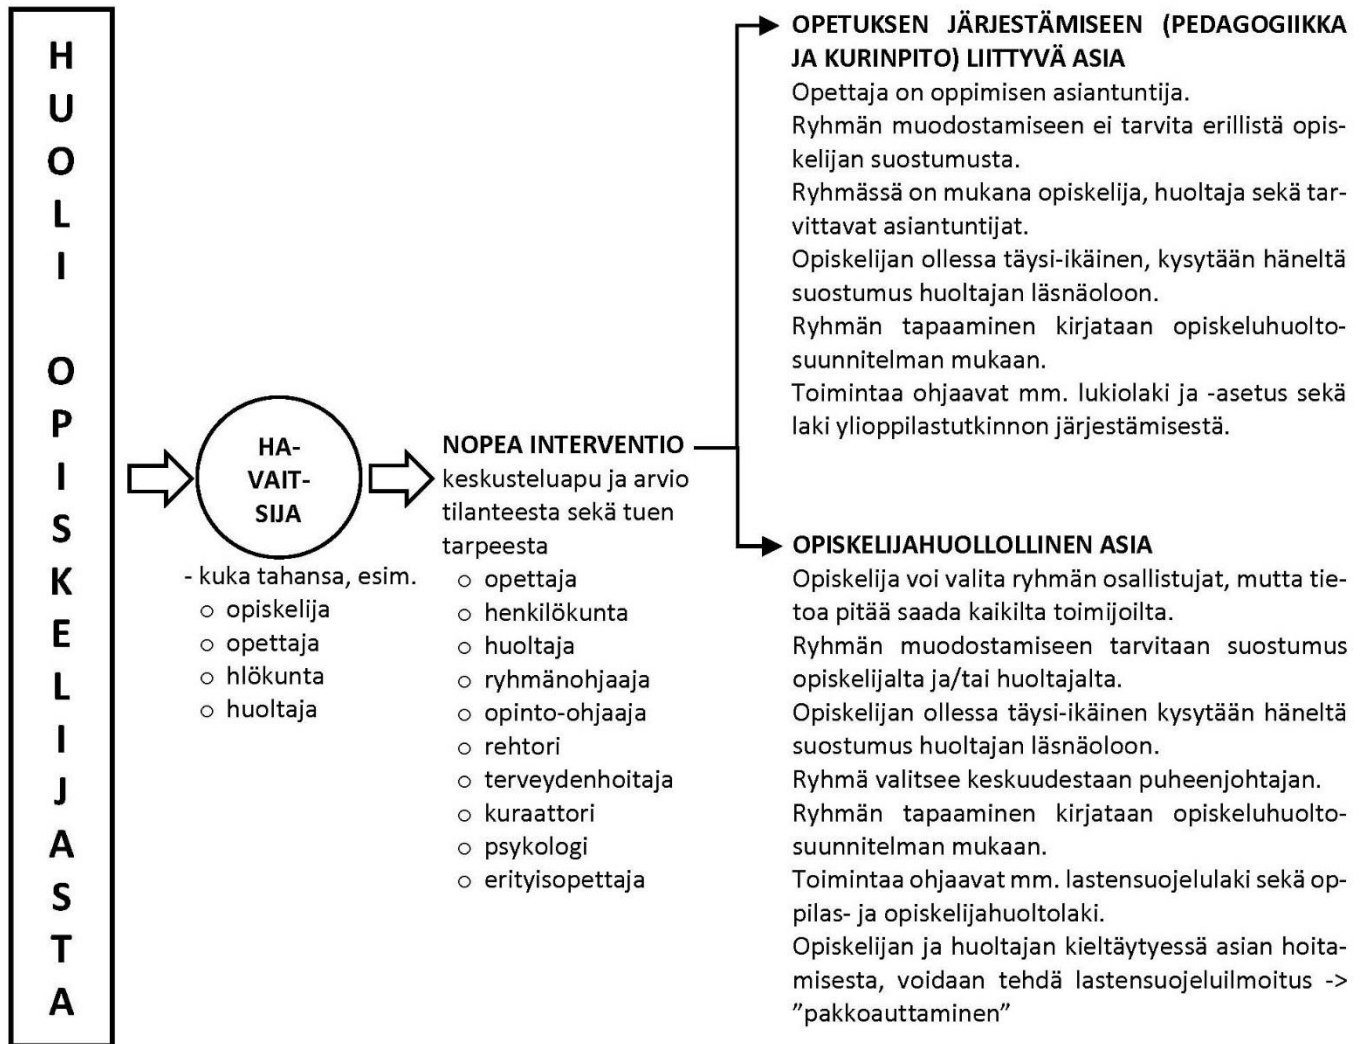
HUOLI OPISKELIJASTA

HAVAITSIJA

- kuka tahansa, esim.
- opiskelija
- opettaja
- hlökunta
- huoltaja

NOPEA INTERVENTIO
keskusteluapu ja arvio tilanteesta sekä tuen tarpeesta
- opettaja
- henkilökunta
- huoltaja
- ryhmänohjaaja
- opinto-ohjaaja
- rehtori
- terveydenhoitaja
- kuraattori
- psykologi
- erityisopettaja

OPETUKSEN JÄRJESTÄMISEEN (PEDAGOGIIKKA JA KURINPITO) LIITTYVÄ ASIA
Opettaja on oppimisen asiantuntija.
Ryhmän muodostamiseen ei tarvita erillistä opiskelijan suostumusta.
Ryhmässä on mukana opiskelija, huoltaja sekä tarvittavat asiantuntijat.
Opiskelijan ollessa täysi-ikäinen, kysytään häneltä suostumus huoltajan läsnäoloon.
Ryhmän tapaaminen kirjataan opiskeluhuoltosuunnitelman mukaan.
Toimintaa ohjaavat mm. lukiolaki ja -asetus sekä laki ylioppilastutkinnon järjestämisestä.

OPISKELIJAHUOLLOLLINEN ASIA
Opiskelija voi valita ryhmän osallistujat, mutta tietoa pitää saada kaikilta toimijoilta.
Ryhmän muodostamiseen tarvitaan suostumus opiskelijalta ja/tai huoltajalta.
Opiskelijan ollessa täysi-ikäinen kysytään häneltä suostumus huoltajan läsnäoloon.
Ryhmä valitsee keskuudestaan puheenjohtajan.
Ryhmän tapaaminen kirjataan opiskeluhuoltosuunnitelman mukaan.
Toimintaa ohjaavat mm. lastensuojelulaki sekä oppilas- ja opiskelijahuoltolaki.
Opiskelijan ja huoltajan kieltäytyessä asian hoitamisesta, voidaan tehdä lastensuojeluilmoitus -> ”pakkoauttaminen”